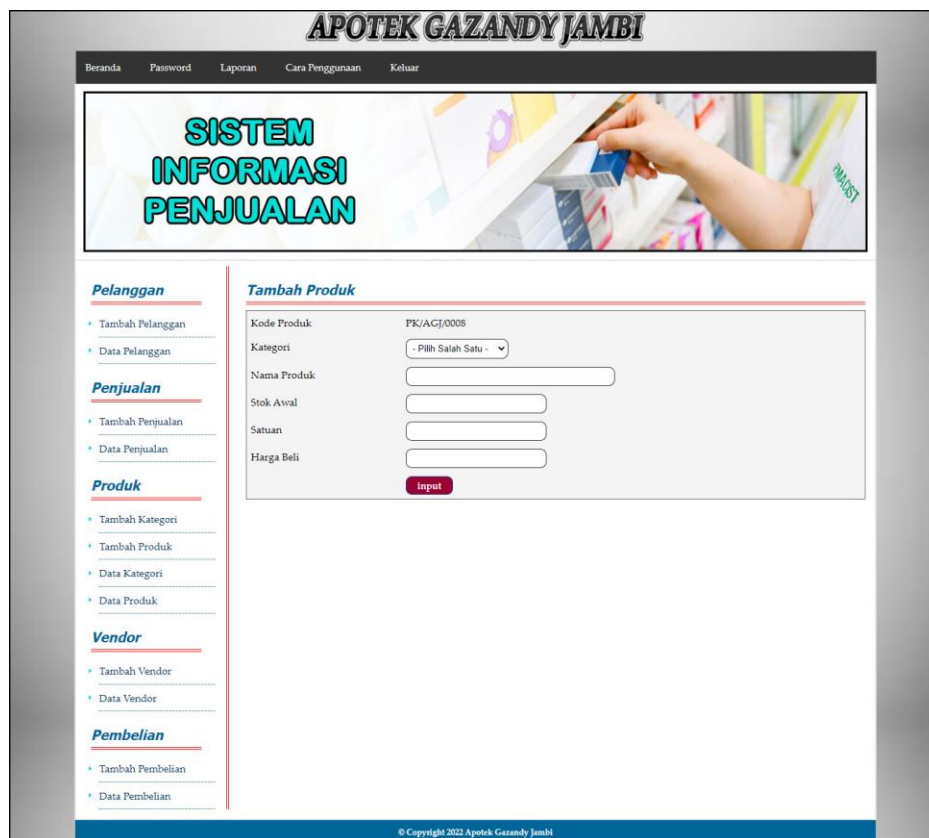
APOTEK GAZANDY JAMBI

Beranda Password Laporan Cara Penggunaan Keluar

SISTEM INFORMASI PENJUALAN

Pelanggan
- Tambah Pelanggan
- Data Pelanggan

Penjualan
- Tambah Penjualan
- Data Penjualan

Produk
- Tambah Kategori
- Tambah Produk
- Data Kategori
- Data Produk

Vendor
- Tambah Vendor
- Data Vendor

Pembelian
- Tambah Pembelian
- Data Pembelian

Tambah Produk

| | |
|---|---|
| Kode Produk | PK/AGJ/0008 |
| Kategori | - Pilih Salah Satu - |
| Nama Produk | |
| Stok Awal | |
| Satuan | |
| Harga Beli | |

input

© Copyright 2022 Apotek Gazandy Jambi